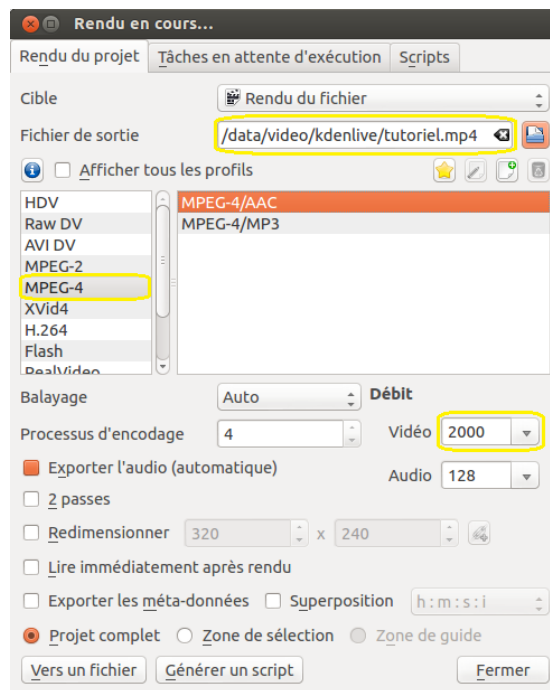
Rendu en cours...

Rendu du projet | Tâches en attente d'exécution | Scripts

Cible | Rendu du fichier

Fichier de sortie | /data/video/kdenlive/tutoriel.mp4

Afficher tous les profils

HDV
Raw DV
AVI DV
MPEG-2
MPEG-4
XVid4
H.264
Flash
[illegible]

MPEG-4/AAC
MPEG-4/MP3

Balayage | Auto

Débit

Processus d'encodage | 4

Vidéo | 2000

Audio | 128

Exporter l'audio (automatique)

2 passes

Redimensionner | 320 x 240

Lire immédiatement après rendu

Exporter les méta-données | Superposition | h : m : s : i

Projet complet | Zone de sélection | Zone de guide

Vers un fichier | Générer un script | Fermer